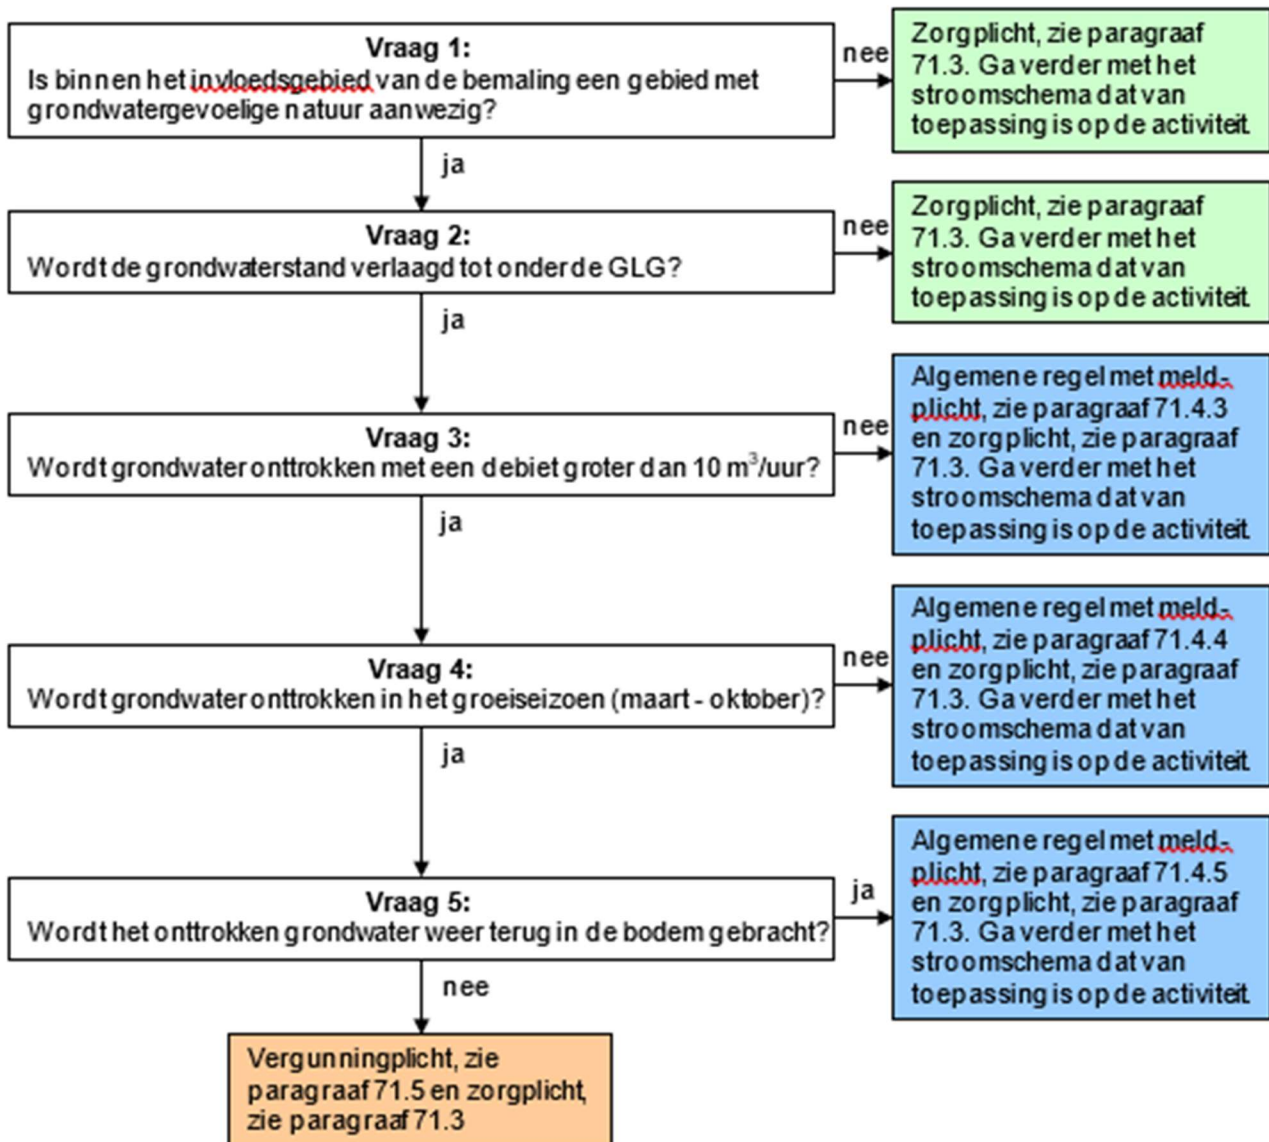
Vraag 1:
Is binnen het invloedsgebied van de bemaling een gebied met grondwatergevoelige natuur aanwezig?

nee

Zorgplicht, zie paragraaf 71.3. Ga verder met het stroomschema dat van toepassing is op de activiteit

ja

Vraag 2:
Wordt de grondwaterstand verlaagd tot onder de GLG?

nee

Zorgplicht, zie paragraaf 71.3. Ga verder met het stroomschema dat van toepassing is op de activiteit

ja

Vraag 3:
Wordt grondwater onttrokken met een debiet groter dan 10 m$^3$/uur?

nee

Algemene regel met meldplicht, zie paragraaf 71.4.3 en zorgplicht, zie paragraaf 71.3. Ga verder met het stroomschema dat van toepassing is op de activiteit

ja

Vraag 4:
Wordt grondwater onttrokken in het groeiseizoen (maart - oktober)?

nee

Algemene regel met meldplicht, zie paragraaf 71.4.4 en zorgplicht, zie paragraaf 71.3. Ga verder met het stroomschema dat van toepassing is op de activiteit

ja

Vraag 5:
Wordt het onttrokken grondwater weer terug in de bodem gebracht?

ja

Algemene regel met meldplicht, zie paragraaf 71.4.5 en zorgplicht, zie paragraaf 71.3. Ga verder met het stroomschema dat van toepassing is op de activiteit

nee

Vergunningplicht, zie paragraaf 71.5 en zorgplicht, zie paragraaf 71.3